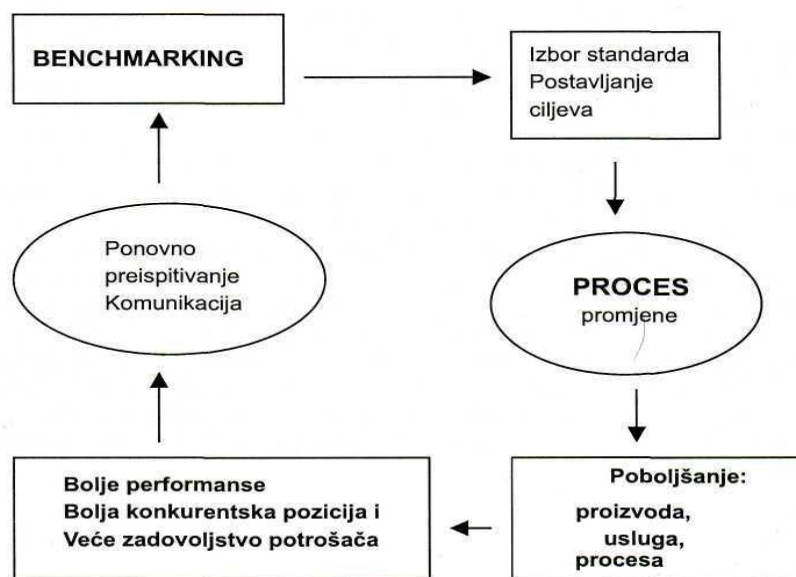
BENCHMARKING

Izbor standarda
Postavljanje
ciljeva

PROCES
promjene

Poboljšanje:
proizvoda,
usluga,
procesa

Bolje performanse
Bolja konkurentska pozicija i
Veće zadovoljstvo potrošača

Ponovno
preispitivanje
Komunikacija